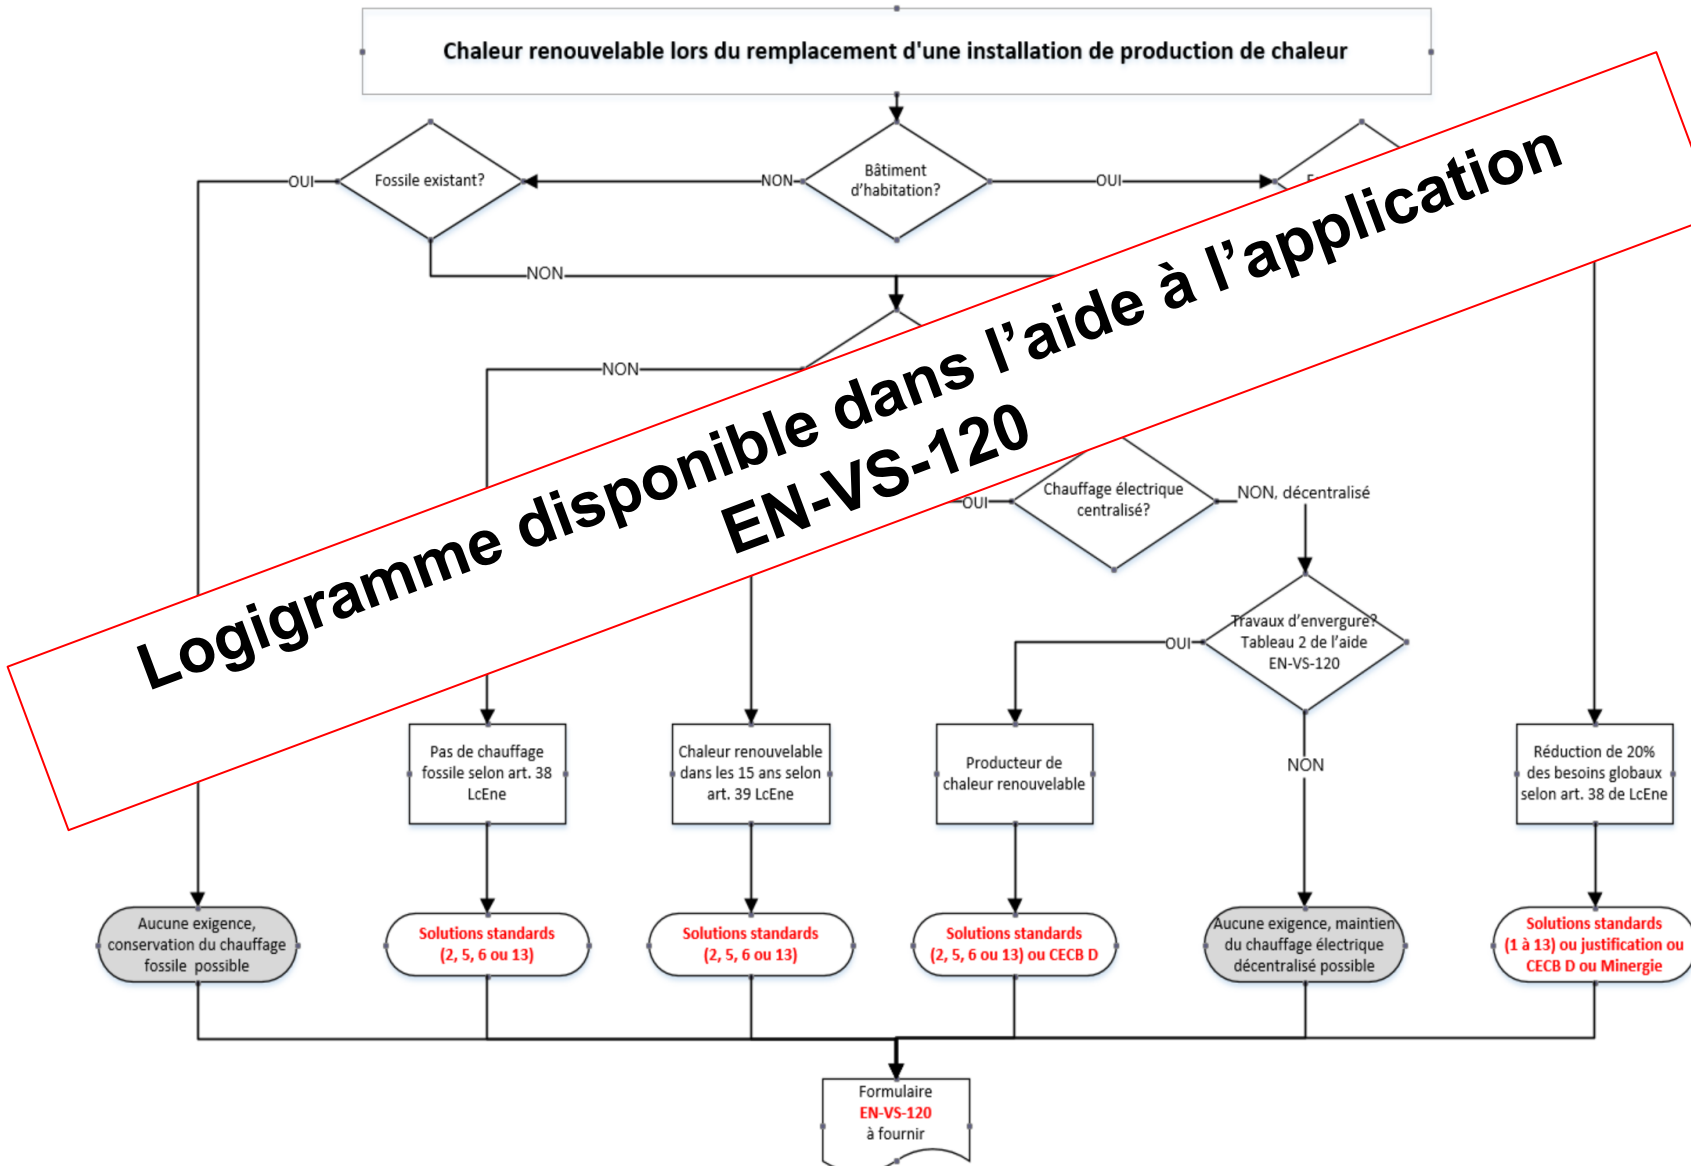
Chaleur renouvelable lors du remplacement d'une installation de production de chaleur

Fossile existant?

OUI

NON

Bâtiment d'habitation?

NON

OUI

NON

Logigramme disponible dans l'aide à l'application EN-VS-120

OUI

Chauffage électrique centralisé?

NON, décentralisé

Travaux d'envergure? Tableau 2 de l'aide EN-VS-120

OUI

Pas de chauffage fossile selon art. 38 LcEne

Chaleur renouvelable dans les 15 ans selon art. 39 LcEne

Producteur de chaleur renouvelable

NON

Réduction de 20% des besoins globaux selon art. 38 de LcEne

Aucune exigence, conservation du chauffage fossile possible

Solutions standards (2, 5, 6 ou 13)

Solutions standards (2, 5, 6 ou 13)

Solutions standards (2, 5, 6 ou 13) ou CECB D

Aucune exigence, maintien du chauffage électrique décentralisé possible

Solutions standards (1 à 13) ou justification ou CECB D ou Minergie

Formulaire EN-VS-120 à fournir